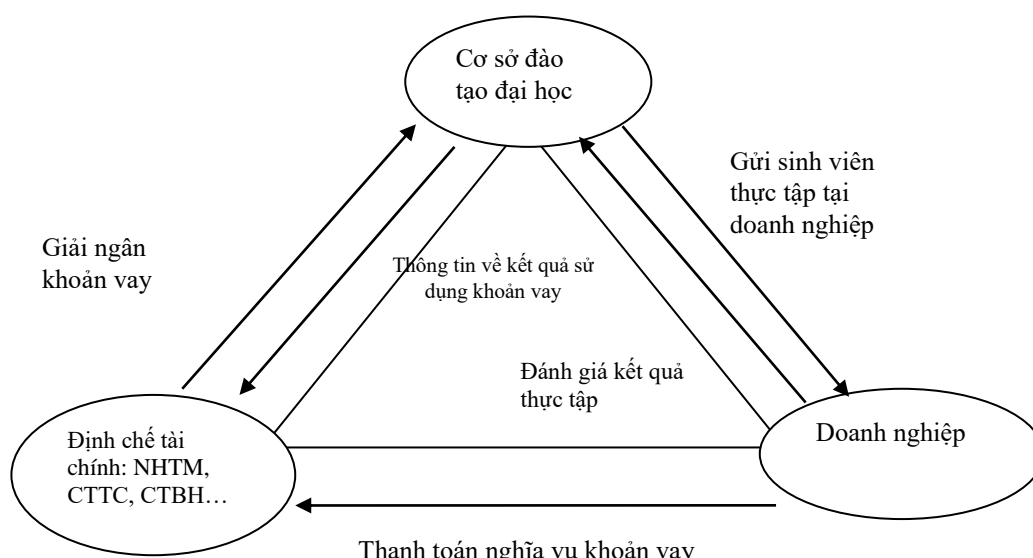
Cơ sở đào tạo đại học

Gửi sinh viên thực tập tại doanh nghiệp

Giải ngân khoản vay

Thông tin về kết quả sử dụng khoản vay

Đánh giá kết quả thực tập

Định chế tài chính: NHTM, CTTC, CTBH…

Doanh nghiệp

Thanh toán nghĩa vụ khoản vay